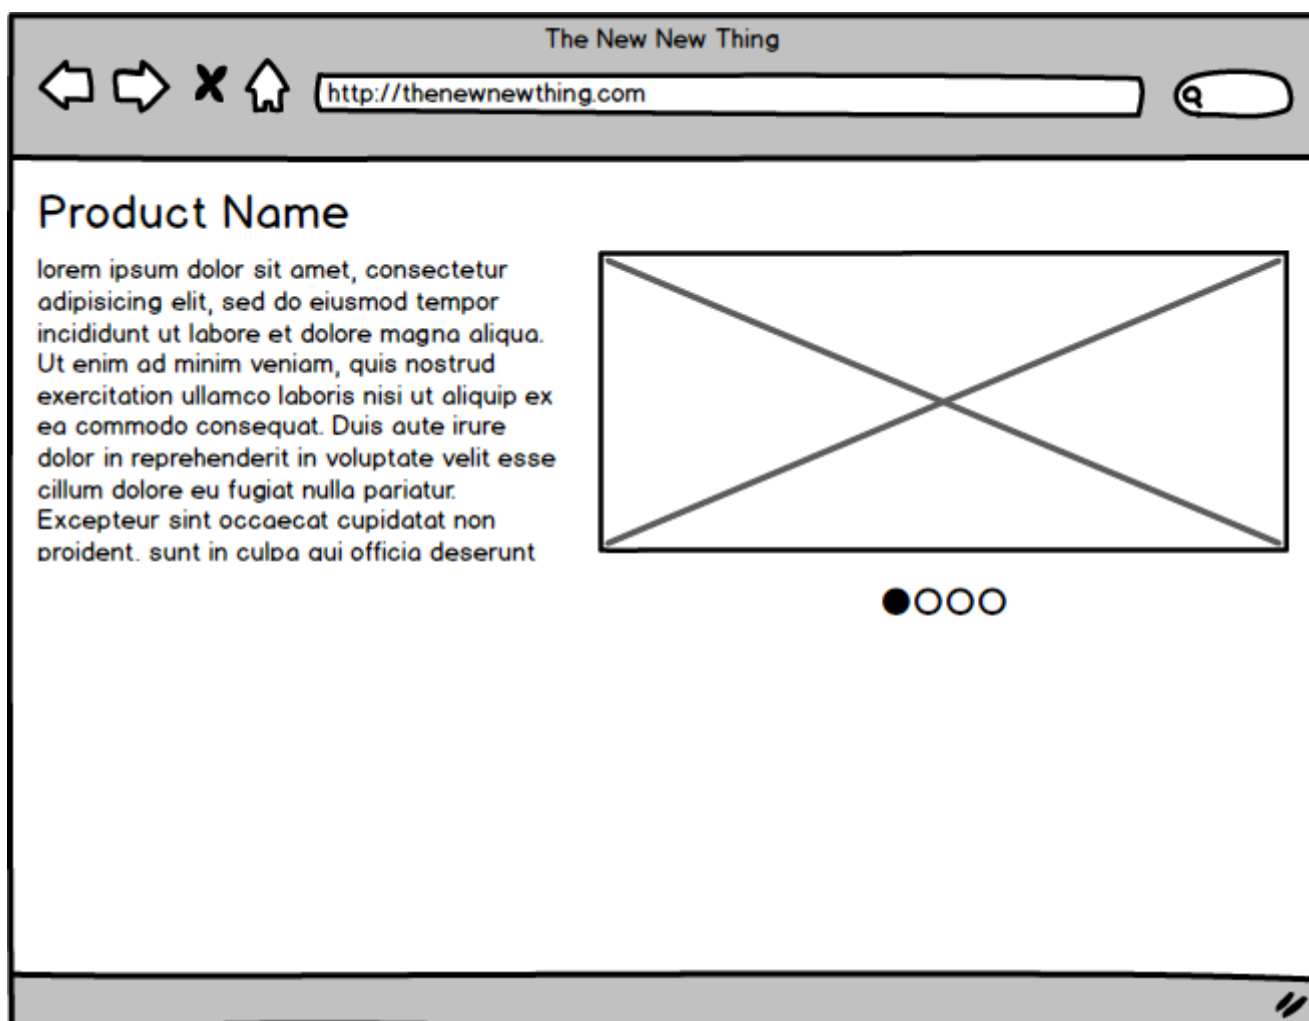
The New New Thing

http://thenewnewthing.com

Product Name

lorem ipsum dolor sit amet, consectetur adipisicing elit, sed do eiusmod tempor incididunt ut labore et dolore magna aliqua. Ut enim ad minim veniam, quis nostrud exercitation ullamco laboris nisi ut aliquip ex ea commodo consequat. Duis aute irure dolor in reprehenderit in voluptate velit esse cillum dolore eu fugiat nulla pariatur. Excepteur sint occaecat cupidatat non proident, sunt in culpa qui officia deserunt